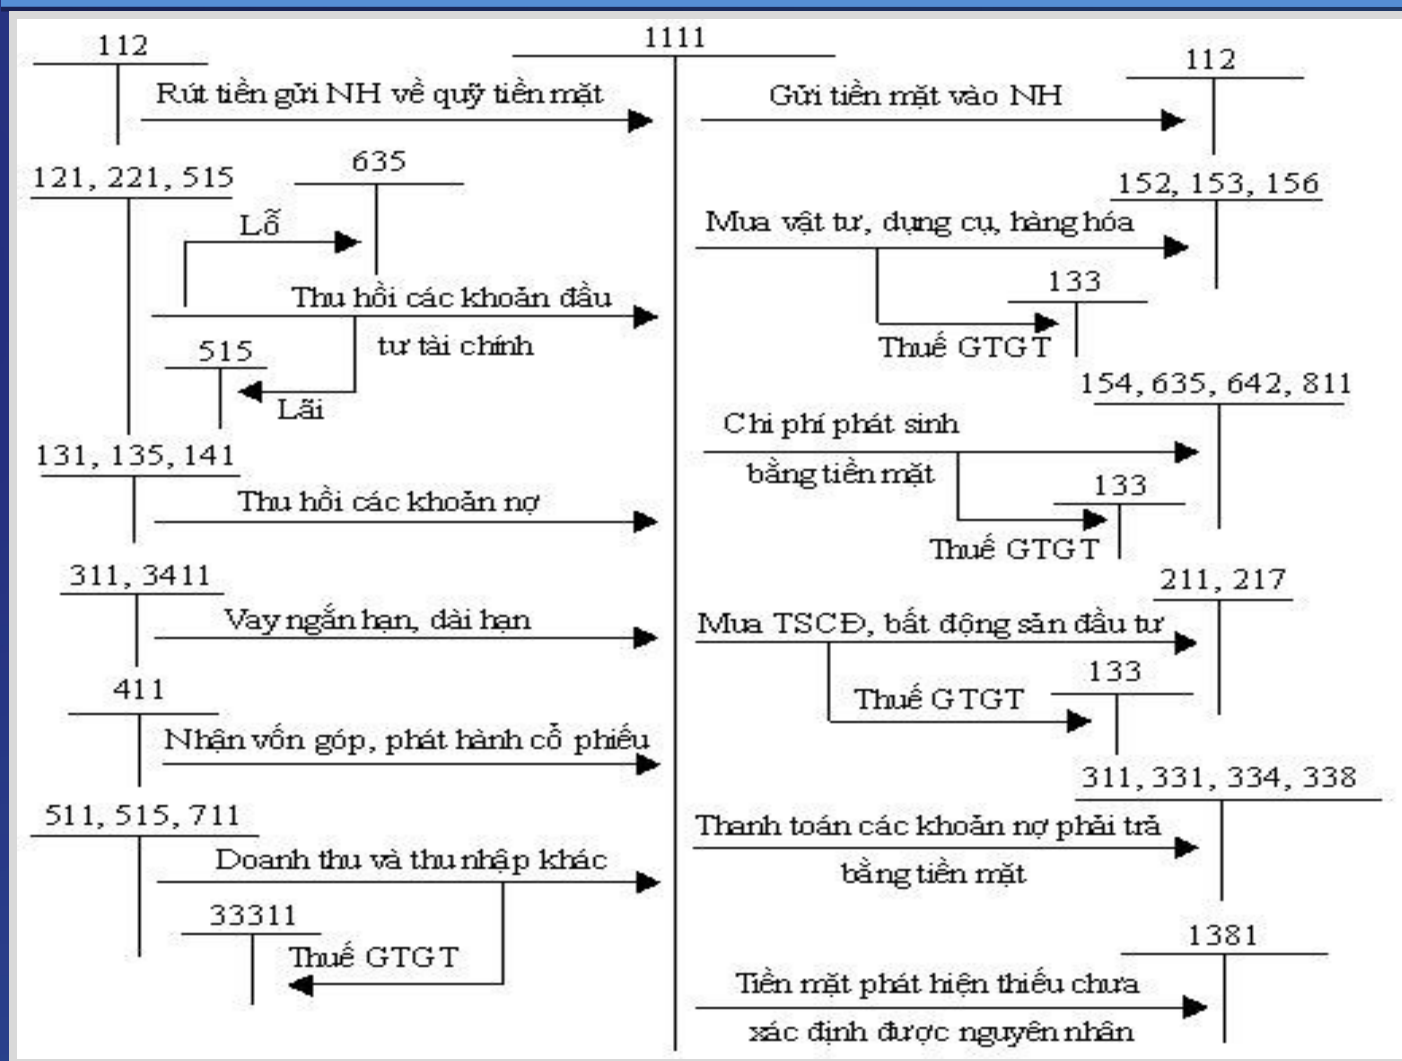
1111

112
Rút tiền gửi NH về quỹ tiền mặt

121, 221, 515
635
Lỗ
Thu hồi các khoản đầu tư tài chính
515
Lãi

131, 135, 141
Thu hồi các khoản nợ

311, 3411
Vay ngắn hạn, dài hạn

411
Nhận vốn góp, phát hành cổ phiếu

511, 515, 711
Doanh thu và thu nhập khác
33311
Thuế GTGT

112
Gửi tiền mặt vào NH

152, 153, 156
Mua vật tư, dụng cụ, hàng hóa
133
Thuế GTGT

154, 635, 642, 811
Chi phí phát sinh bằng tiền mặt
133
Thuế GTGT

211, 217
Mua TSCĐ, bất động sản đầu tư
133
Thuế GTGT

311, 331, 334, 338
Thanh toán các khoản nợ phải trả bằng tiền mặt

1381
Tiền mặt phát hiện thiếu chưa xác định được nguyên nhân